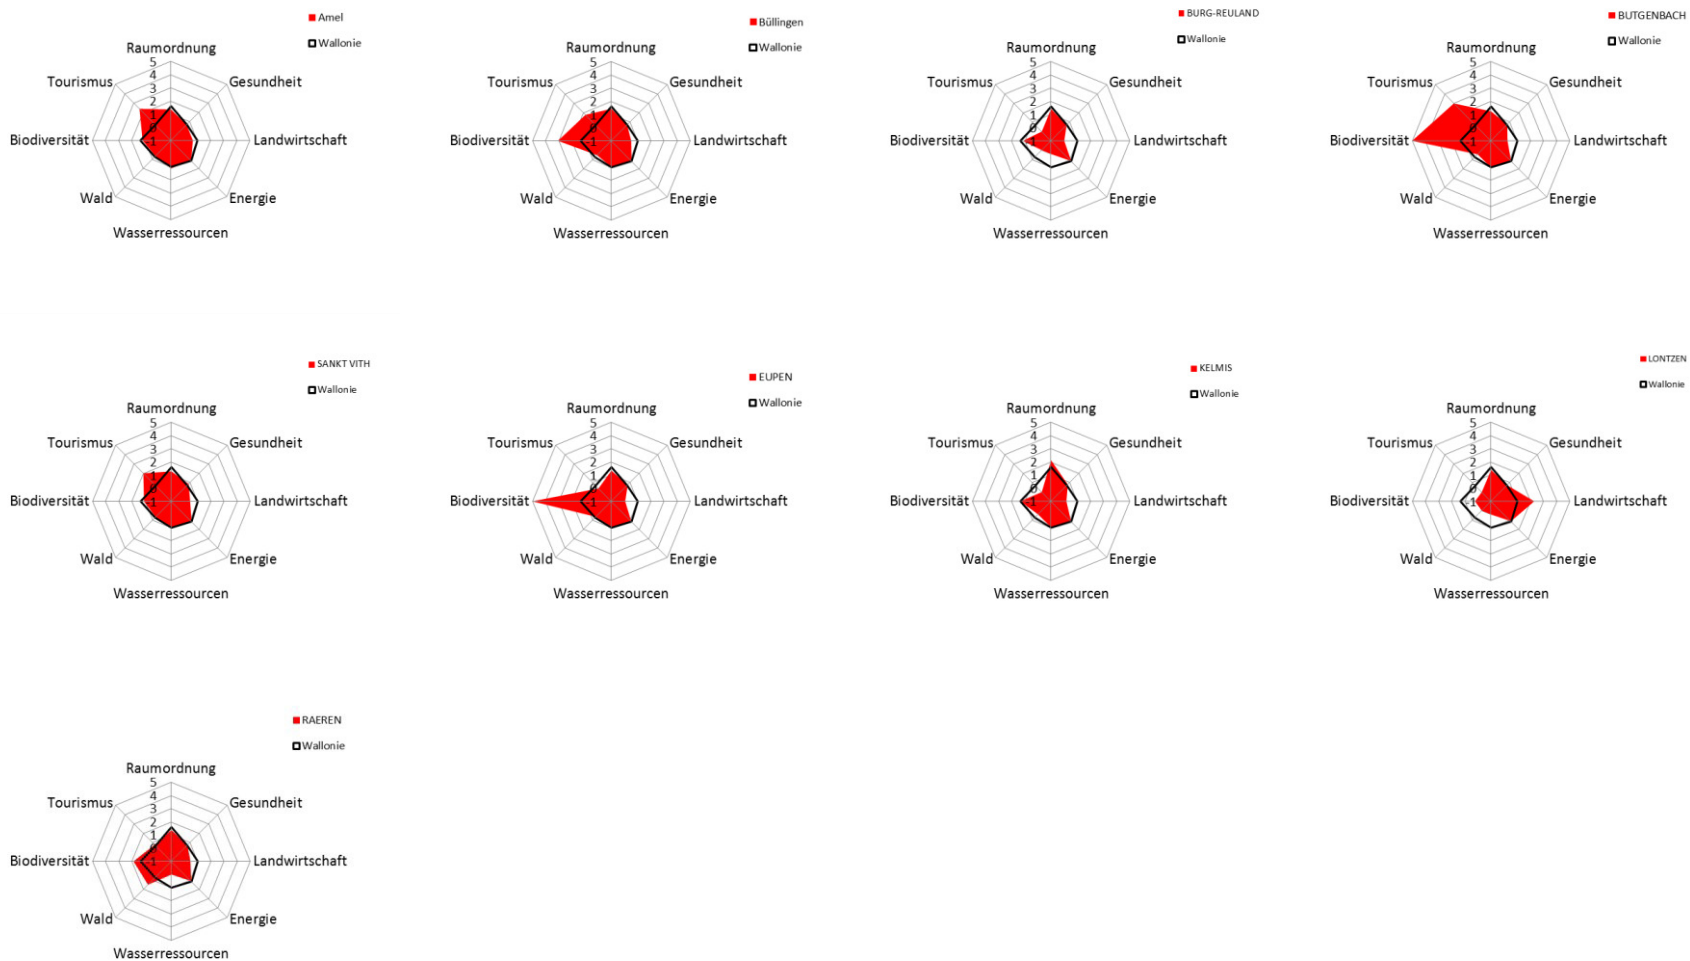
Amel
Wallonie
Raumordnung
5
4
3
2
1
0
-1
Tourismus
Gesundheit
Biodiversität
Landwirtschaft
Wald
Energie
Wasserressourcen

Büllingen
Wallonie
Raumordnung
5
4
3
2
1
0
-1
Tourismus
Gesundheit
Biodiversität
Landwirtschaft
Wald
Energie
Wasserressourcen

BURG-REULAND
Wallonie
Raumordnung
5
4
3
2
1
0
-1
Tourismus
Gesundheit
Biodiversität
Landwirtschaft
Wald
Energie
Wasserressourcen

BUTGENBACH
Wallonie
Raumordnung
5
4
3
2
1
0
-1
Tourismus
Gesundheit
Biodiversität
Landwirtschaft
Wald
Energie
Wasserressourcen

SANKT VITH
Wallonie
Raumordnung
5
4
3
2
1
0
-1
Tourismus
Gesundheit
Biodiversität
Landwirtschaft
Wald
Energie
Wasserressourcen

EUPEN
Wallonie
Raumordnung
5
4
3
2
1
0
-1
Tourismus
Gesundheit
Biodiversität
Landwirtschaft
Wald
Energie
Wasserressourcen

KELMIS
Wallonie
Raumordnung
5
4
3
2
1
0
-1
Tourismus
Gesundheit
Biodiversität
Landwirtschaft
Wald
Energie
Wasserressourcen

LONTZEN
Wallonie
Raumordnung
5
4
3
2
1
0
-1
Tourismus
Gesundheit
Biodiversität
Landwirtschaft
Wald
Energie
Wasserressourcen

RAEREN
Wallonie
Raumordnung
5
4
3
2
1
0
-1
Tourismus
Gesundheit
Biodiversität
Landwirtschaft
Wald
Energie
Wasserressourcen